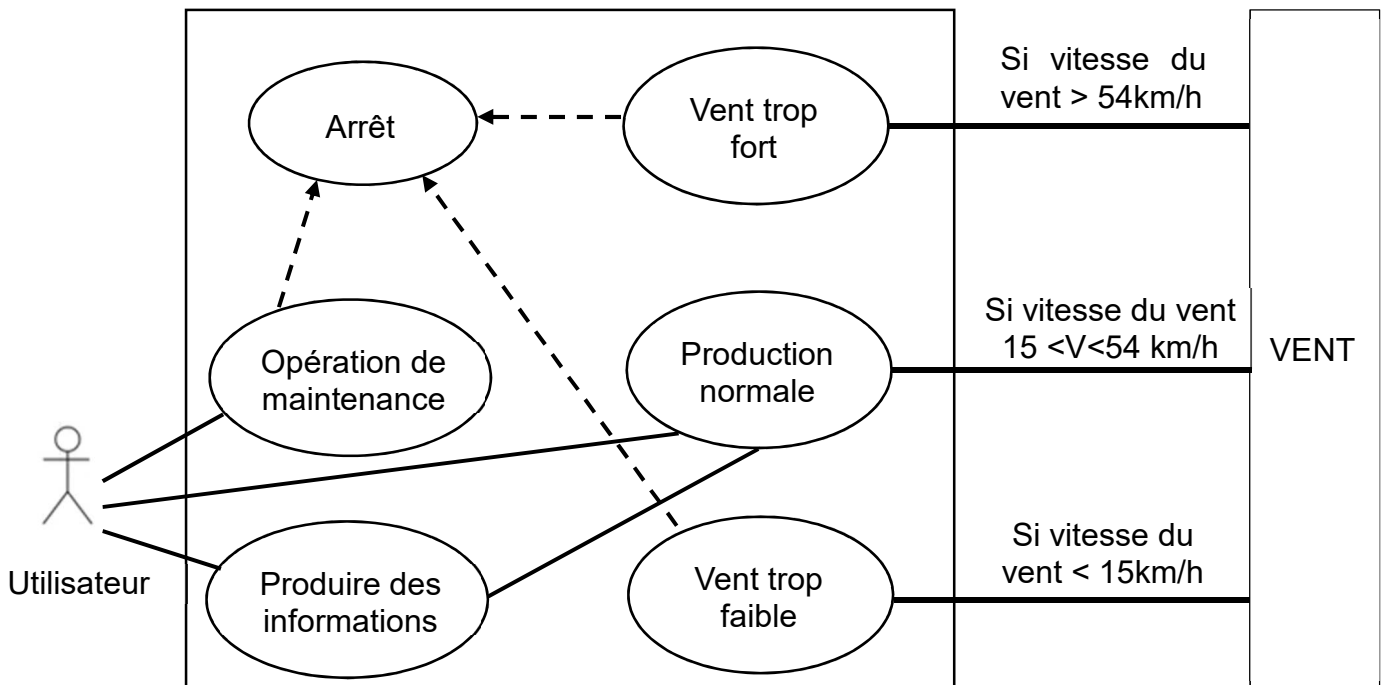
Arrêt

Vent trop fort

Si vitesse du vent > 54km/h

Opération de maintenance

Production normale

Si vitesse du vent 15 <V<54 km/h

VENT

Utilisateur

Produire des informations

Vent trop faible

Si vitesse du vent < 15km/h